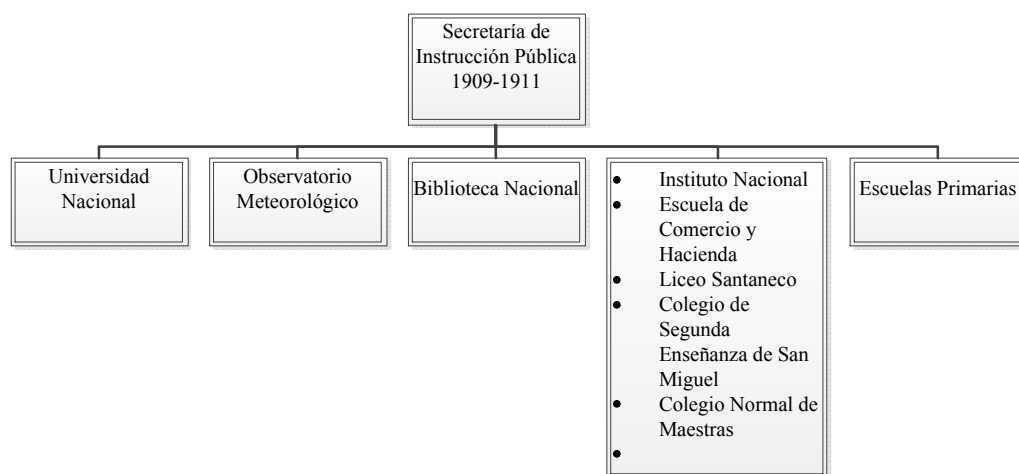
Secretaría de Instrucción Pública 1909-1911

Universidad Nacional

Observatorio Meteorológico

Biblioteca Nacional

- Instituto Nacional
- Escuela de Comercio y Hacienda
- Liceo Santaneco
- Colegio de Segunda Enseñanza de San Miguel
- Colegio Normal de Maestras
-

Escuelas Primarias